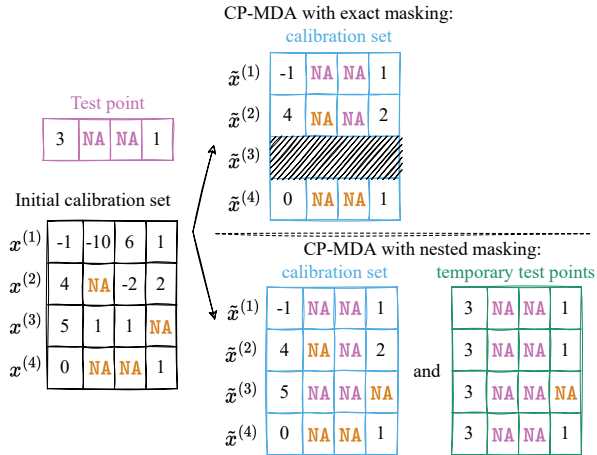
CP-MDA with exact masking:

calibration set

| | | | | |
|---|---|---|---|---|
| $\tilde{x}^{(1)}$ | -1 | NA | NA | 1 |
| $\tilde{x}^{(2)}$ | 4 | NA | NA | 2 |
| $\tilde{x}^{(3)}$ | | | | |
| $\tilde{x}^{(4)}$ | 0 | NA | NA | 1 |

Test point

| | | | |
|---|---|---|---|
| 3 | NA | NA | 1 |

Initial calibration set

| | | | | |
|---|---|---|---|---|
| $x^{(1)}$ | -1 | -10 | 6 | 1 |
| $x^{(2)}$ | 4 | NA | -2 | 2 |
| $x^{(3)}$ | 5 | 1 | 1 | NA |
| $x^{(4)}$ | 0 | NA | NA | 1 |

CP-MDA with nested masking:

calibration set

| | | | | |
|---|---|---|---|---|
| $\tilde{x}^{(1)}$ | -1 | NA | NA | 1 |
| $\tilde{x}^{(2)}$ | 4 | NA | NA | 2 |
| $\tilde{x}^{(3)}$ | 5 | NA | NA | NA |
| $\tilde{x}^{(4)}$ | 0 | NA | NA | 1 |

and

temporary test points

| | | | |
|---|---|---|---|
| 3 | NA | NA | 1 |
| 3 | NA | NA | 1 |
| 3 | NA | NA | NA |
| 3 | NA | NA | 1 |